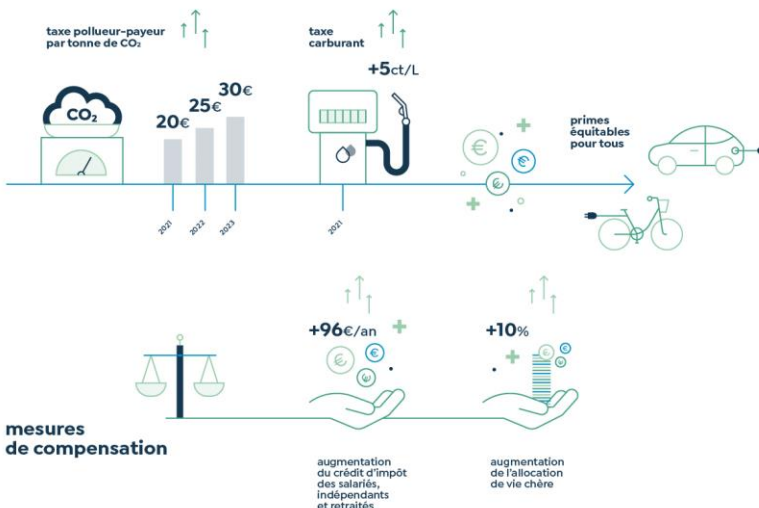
taxe polluer-payeur par tonne de $CO_2$

taxe carburant

$CO_2$

20€ 25€ 30€

2021 2022 2023

+5ct/L

2021

primes équitables pour tous

mesures de compensation

+96€/an

augmentation du crédit d'impôt des salariés, indépendants et retraités

+10%

augmentation de l'allocation de vie chère